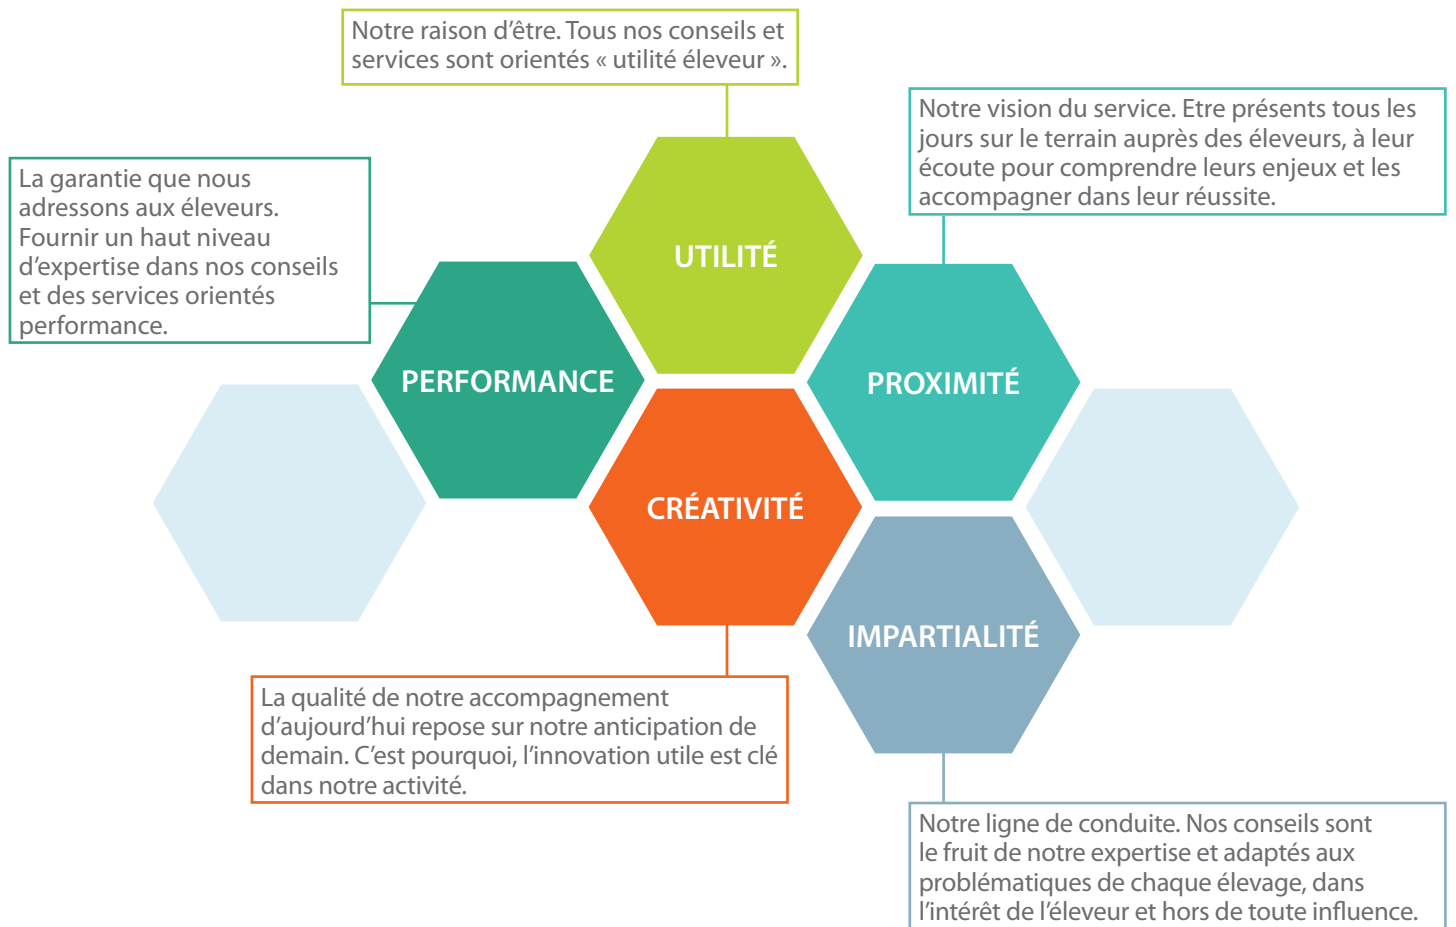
Notre raison d’être. Tous nos conseils et services sont orientés « utilité éleveur ».

Notre vision du service. Etre présents tous les jours sur le terrain auprès des éleveurs, à leur écoute pour comprendre leurs enjeux et les accompagner dans leur réussite.

La garantie que nous adressons aux éleveurs. Fournir un haut niveau d’expertise dans nos conseils et des services orientés performance.

UTILITÉ

PERFORMANCE

PROXIMITÉ

CRÉATIVITÉ

IMPARTIALITÉ

La qualité de notre accompagnement d’aujourd’hui repose sur notre anticipation de demain. C’est pourquoi, l’innovation utile est clé dans notre activité.

Notre ligne de conduite. Nos conseils sont le fruit de notre expertise et adaptés aux problématiques de chaque élevage, dans l’intérêt de l’éleveur et hors de toute influence.